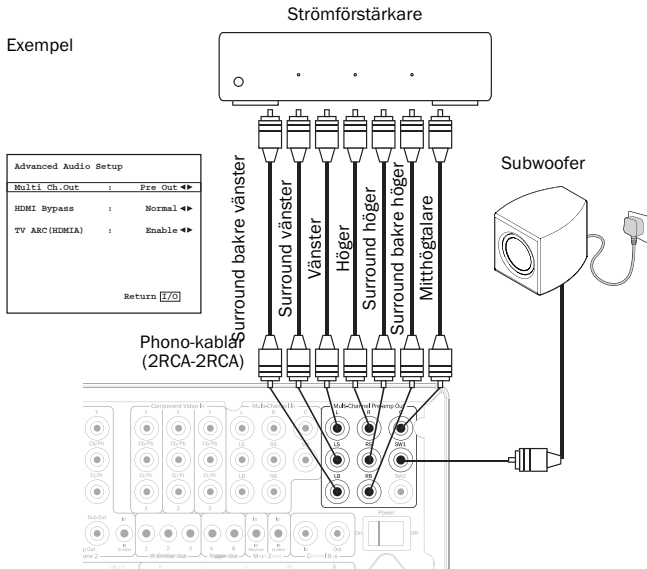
Strömförstärkare

Exempel

Advanced Audio Setup

Multi Ch.Out : Pre Out ◄►

HDMI Bypass : Normal ◄►

TV ARC(HDMIA) : Enable ◄►

Return I/O

Surround bakre vänster

Surround vänster

Vänster

Höger

Surround höger

Surround bakre höger

Mitthögtalare

Subwoofer

Phono-kablar (2RCA-2RCA)

Component Video In

Multi-Channel Pre-amp Out

L

R

C

LS

RS

SW1

LB

RB

SW2

Y

Cb/Pb

Cr/Pr

1

2

3

Sub Out

Power

On

Off

In

Out

IR Emitter Out

Trigger Out

Main Zone

Control Bus

Zone 2